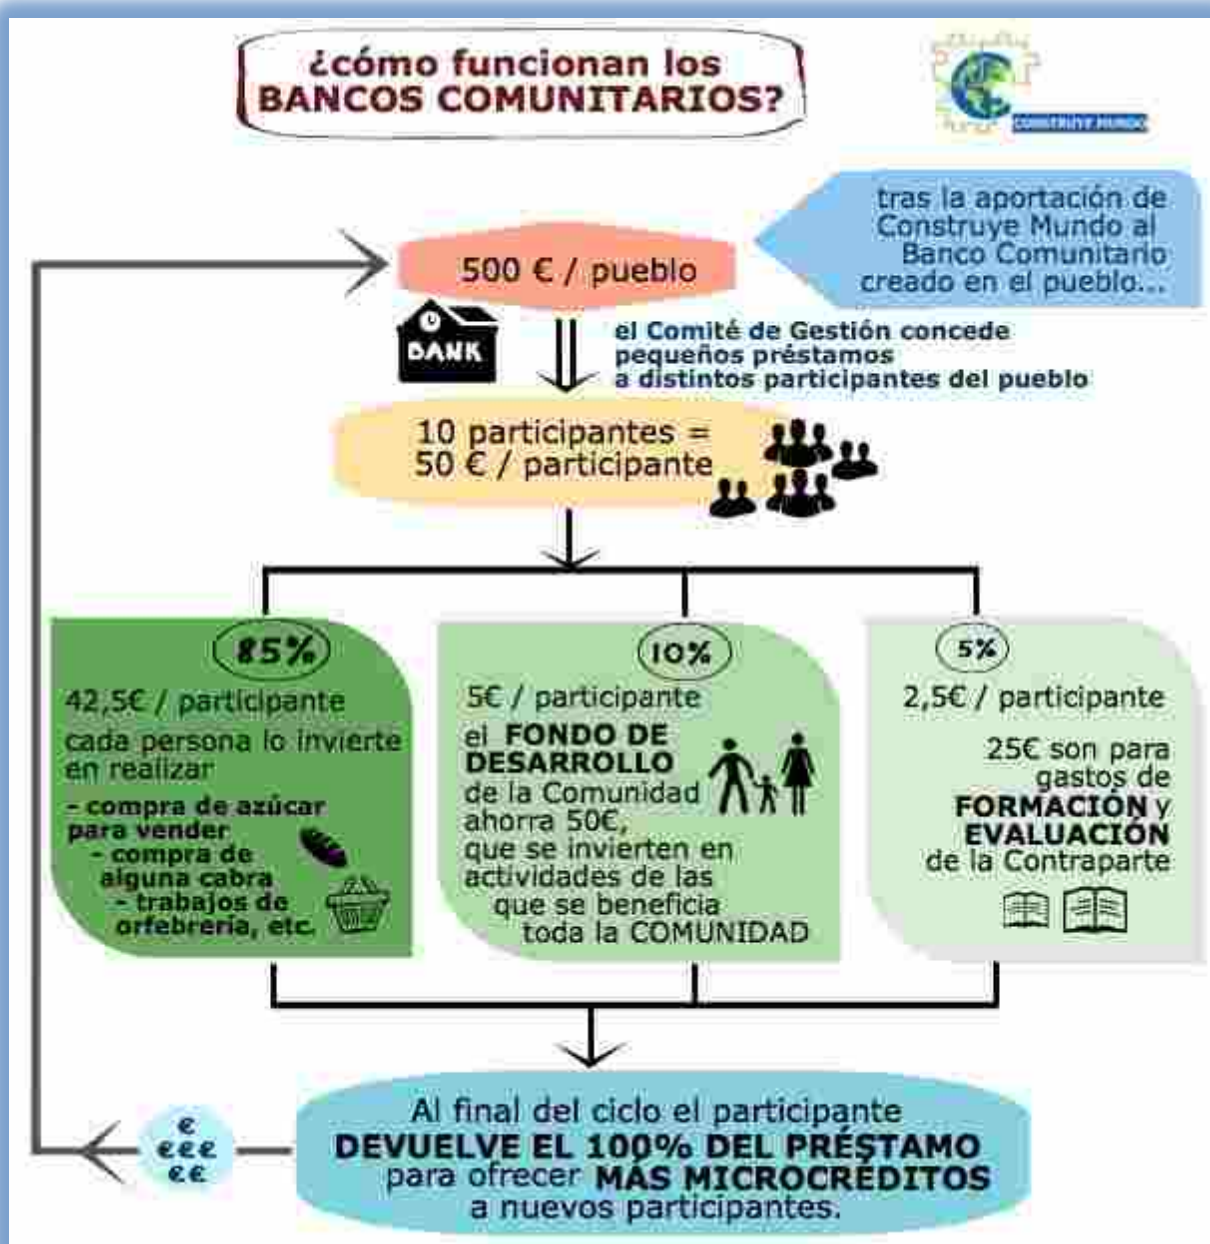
¿cómo funcionan los BANCOS COMUNITARIOS?

CONSTRUYE MUNDO

tras la aportación de Construye Mundo al Banco Comunitario creado en el pueblo...

500 € / pueblo

BANK

el Comité de Gestión concede pequeños préstamos a distintos participantes del pueblo

10 participantes = 50 € / participante

85%
42,5€ / participante
cada persona lo invierte en realizar
- compra de azúcar para vender
- compra de alguna cabra
- trabajos de orfebrería, etc.

10%
5€ / participante
el FONDO DE DESARROLLO de la Comunidad ahorra 50€, que se invierten en actividades de las que se beneficia toda la COMUNIDAD

5%
2,5€ / participante
25€ son para gastos de FORMACIÓN y EVALUACIÓN de la Contraparte

€
€€€
€€

Al final del ciclo el participante DEVUELVE EL 100% DEL PRÉSTAMO para ofrecer MÁS MICROCRÉDITOS a nuevos participantes.